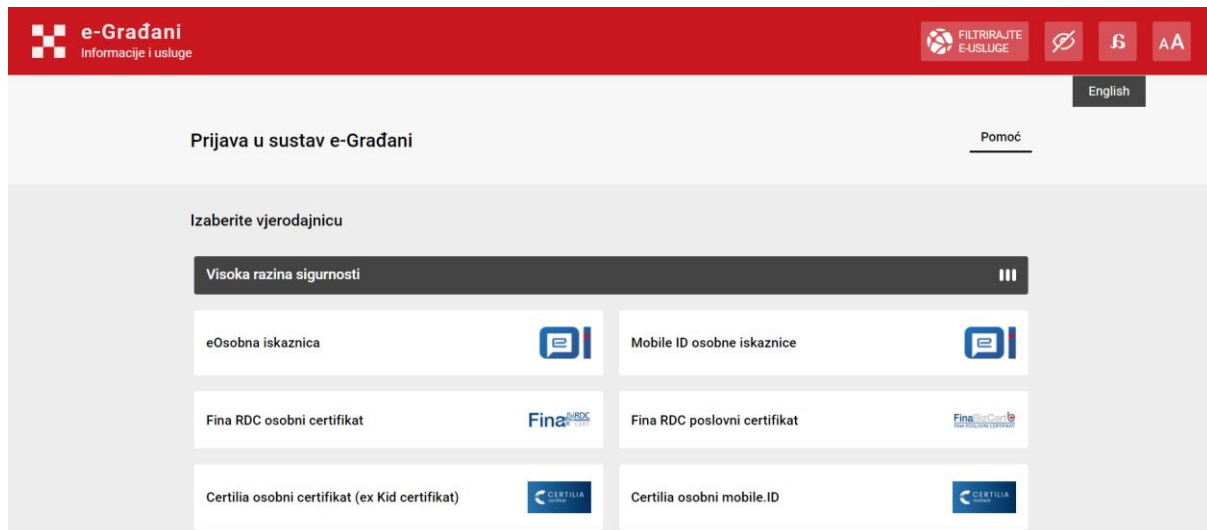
e-Građani
Informacije i usluge

FILTRIRAJTE E-USLUGE

AA

English

Prijava u sustav e-Građani

Pomoć

Izaberite vjerodajnicu

Visoka razina sigurnosti

eOsobna iskaznica

Mobile ID osobne iskaznice

Fina RDC osobni certifikat

Fina RDC

Fina RDC poslovni certifikat

FinaBizCert

Certilia osobni certifikat (ex Kid certifikat)

CERTILIA

Certilia osobni mobile.ID

CERTILIA